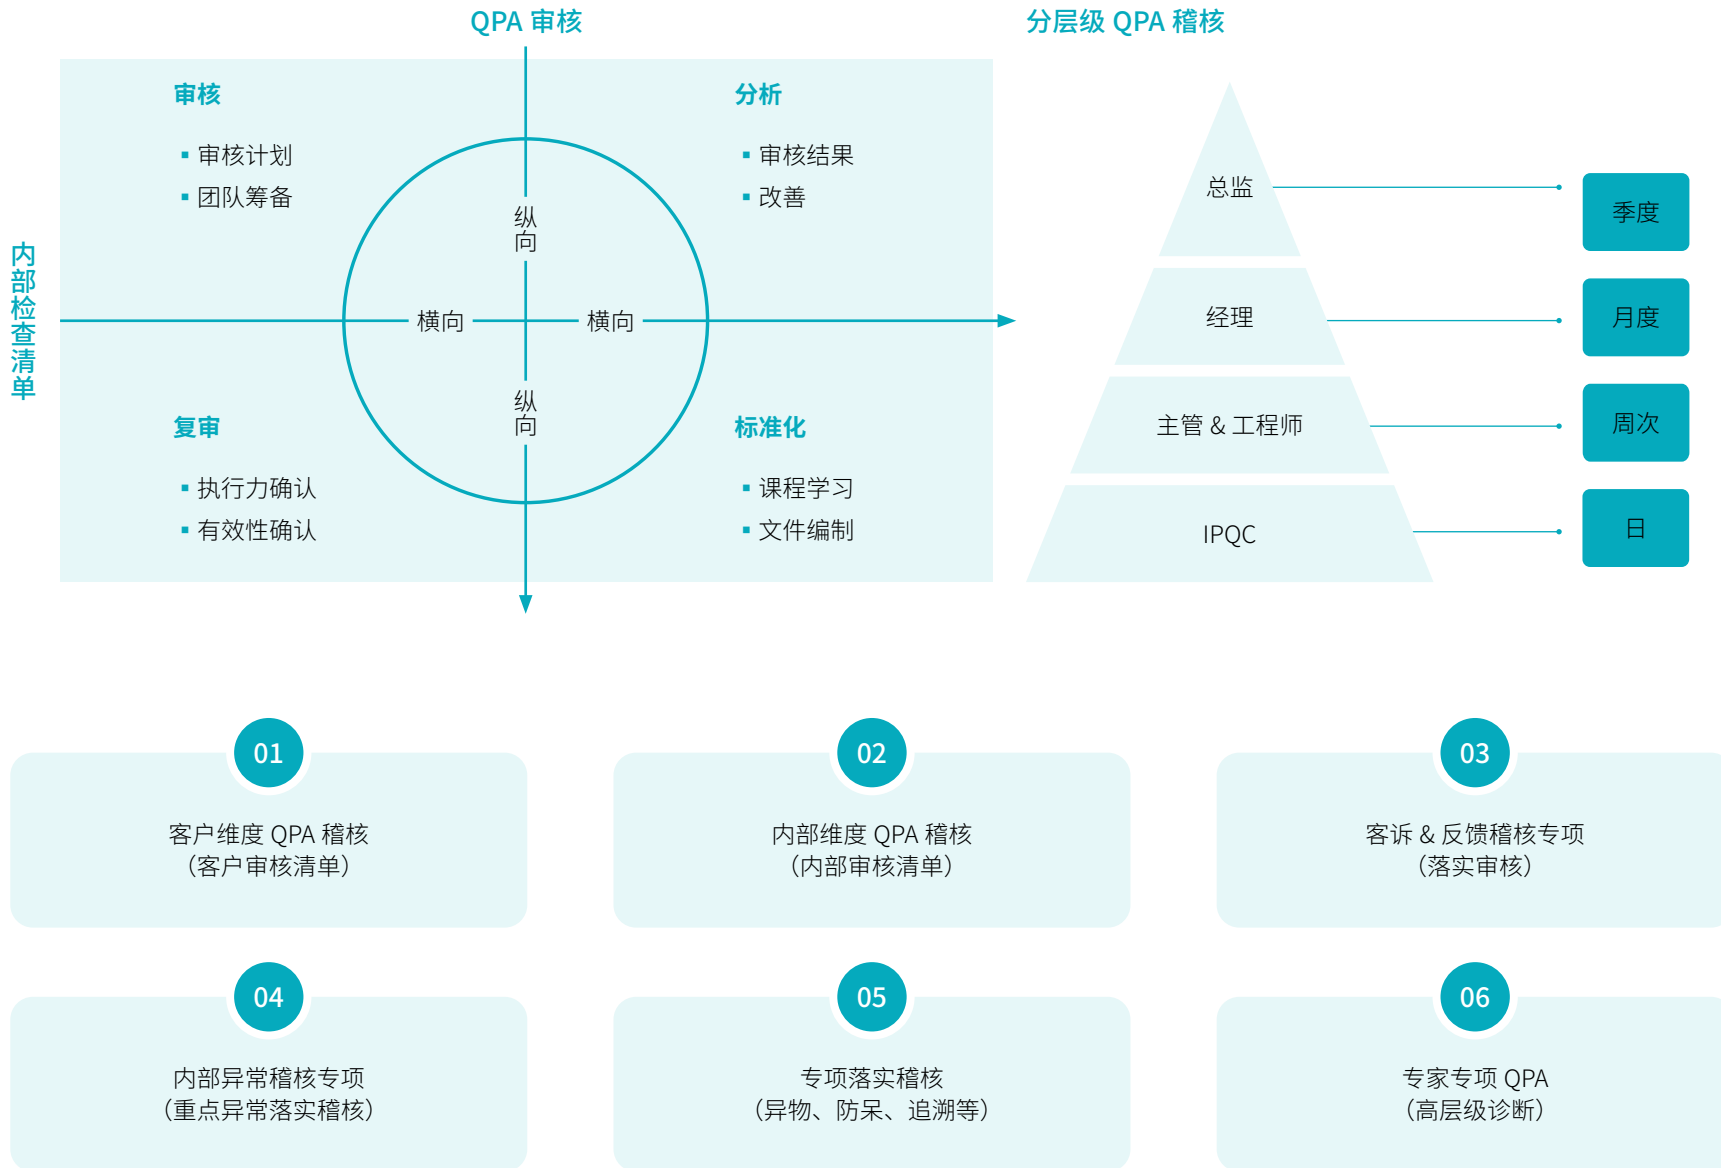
QPA 审核

分层级 QPA 稽核

内部检查清单

审核
▪ 审核计划
▪ 团队筹备

分析
▪ 审核结果
▪ 改善

纵向
横向
横向
纵向

复审
▪ 执行力确认
▪ 有效性确认

标准化
▪ 课程学习
▪ 文件编制

总监
经理
主管 & 工程师
IPQC

季度
月度
周次
日

01
客户维度 QPA 稽核
(客户审核清单)

02
内部维度 QPA 稽核
(内部审核清单)

03
客诉 & 反馈稽核专项
(落实审核)

04
内部异常稽核专项
(重点异常落实稽核)

05
专项落实稽核
(异物、防呆、追溯等)

06
专家专项 QPA
(高层级诊断)